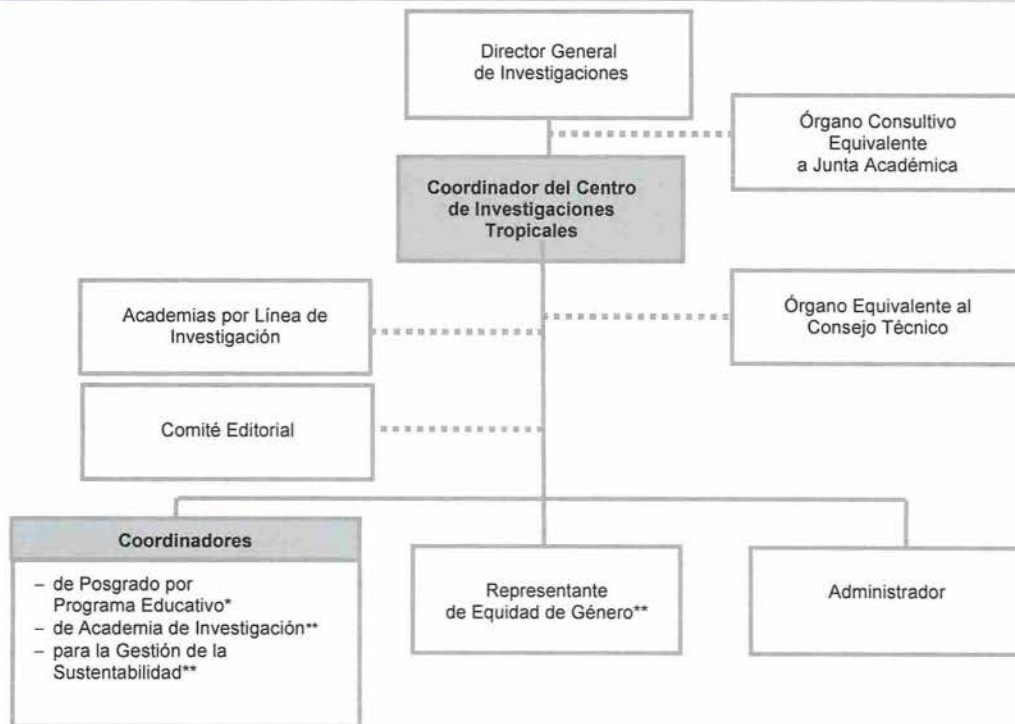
Director General de Investigaciones

Órgano Consultivo Equivalente a Junta Académica

Coordinador del Centro de Investigaciones Tropicales

Academias por Línea de Investigación

Órgano Equivalente al Consejo Técnico

Comité Editorial

Coordinadores

– de Posgrado por Programa Educativo*
– de Academia de Investigación**
– para la Gestión de la Sustentabilidad**

Representante de Equidad de Género**

Administrador